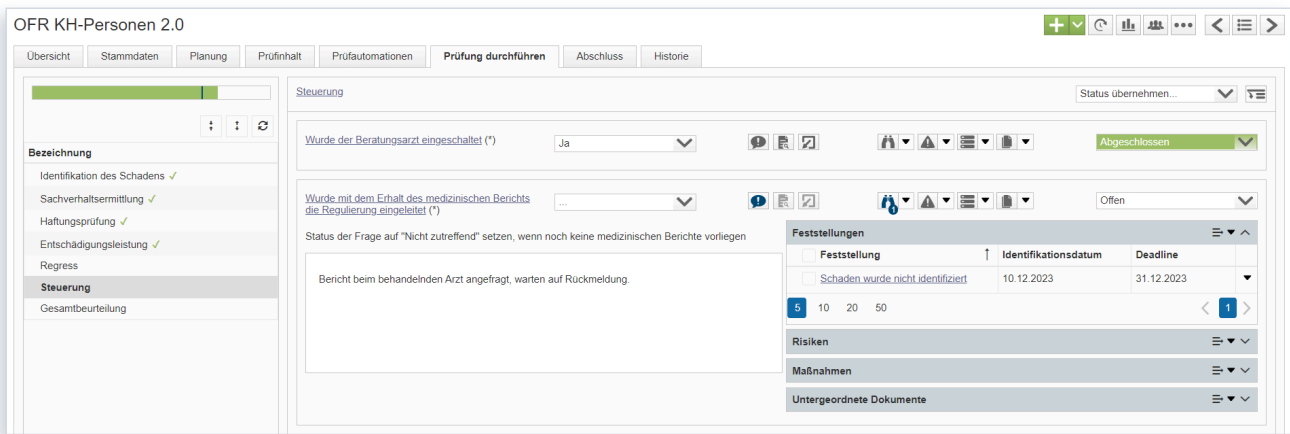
OFR KH-Personen 2.0

Übersicht | Stammdaten | Planung | Prüfinhalt | Prüfautomationen | Prüfung durchführen | Abschluss | Historie

Bezeichnung
Identifikation des Schadens ✓
Sachverhaltsermittlung ✓
Haftungsprüfung ✓
Entschädigungsleistung ✓
Regress
Steuerung
Gesamtbeurteilung

Steuerung

Status übernehmen...

Wurde der Beratungsarzt eingeschaltet (*)
Ja
Abgeschlossen

Wurde mit dem Erhalt des medizinischen Berichts die Regulierung eingeleitet (*)
...
Offen

Status der Frage auf "Nicht zutreffend" setzen, wenn noch keine medizinischen Berichte vorliegen

Bericht beim behandelnden Arzt angefragt, warten auf Rückmeldung.

Feststellungen

| Feststellung | Identifikationsdatum | Deadline |
|---|---|---|
| Schaden wurde nicht identifiziert | 10.12.2023 | 31.12.2023 |

5 10 20 50
1

Risiken
Maßnahmen
Untergeordnete Dokumente